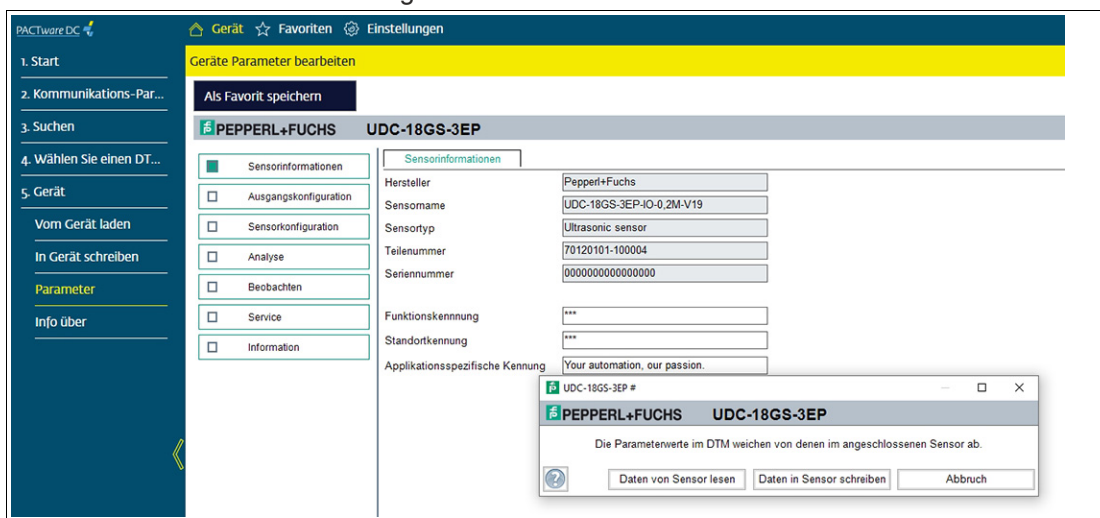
PACTware DC

Gerät Favoriten Einstellungen

1. Start
2. Kommunikations-Par...
3. Suchen
4. Wählen Sie einen DT...
5. Gerät
Vom Gerät laden
In Gerät schreiben
Parameter
Info über

Geräte Parameter bearbeiten

Als Favorit speichern

PEPPERL+FUCHS UDC-18GS-3EP

Sensorinformationen
Ausgangskonfiguration
Sensorkonfiguration
Analyse
Beobachten
Service
Information

Sensorinformationen

| | |
|---|---|
| Hersteller | Pepperl+Fuchs |
| Sensorname | UDC-18GS-3EP-IO-0,2M-V19 |
| Sensortyp | Ultrasonic sensor |
| Teilenummer | 70120101-100004 |
| Seriennummer | 0000000000000000 |
| Funktionskennnung | *** |
| Standortkennung | *** |
| Applikationsspezifische Kennung | Your automation, our passion. |

UDC-18GS-3EP #

PEPPERL+FUCHS UDC-18GS-3EP

Die Parameterwerte im DTM weichen von denen im angeschlossenen Sensor ab.

Daten von Sensor lesen
Daten in Sensor schreiben
Abbruch